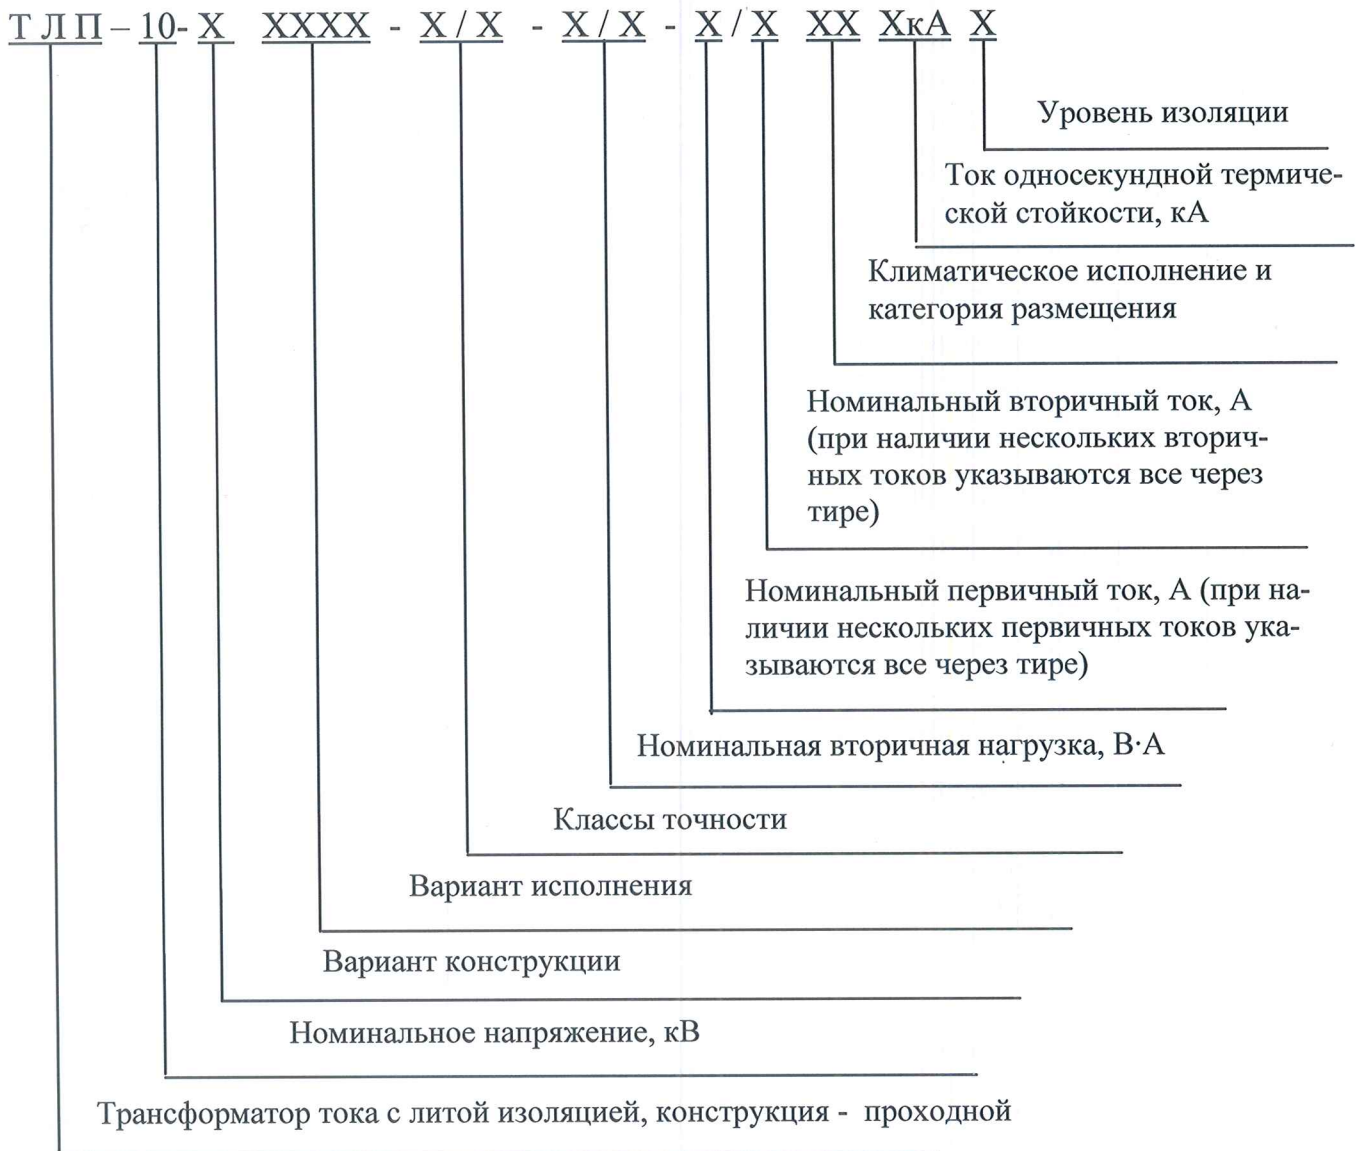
ТЛП – 10- Х ХХХХ - Х / Х - Х / Х - Х / Х ХХ ХкА Х

Уровень изоляции

Ток односекундной термической стойкости, кА

Климатическое исполнение и категория размещения

Номинальный вторичный ток, А (при наличии нескольких вторичных токов указываются все через тире)

Номинальный первичный ток, А (при наличии нескольких первичных токов указываются все через тире)

Номинальная вторичная нагрузка, В·А

Классы точности

Вариант исполнения

Вариант конструкции

Номинальное напряжение, кВ

Трансформатор тока с литой изоляцией, конструкция - проходной